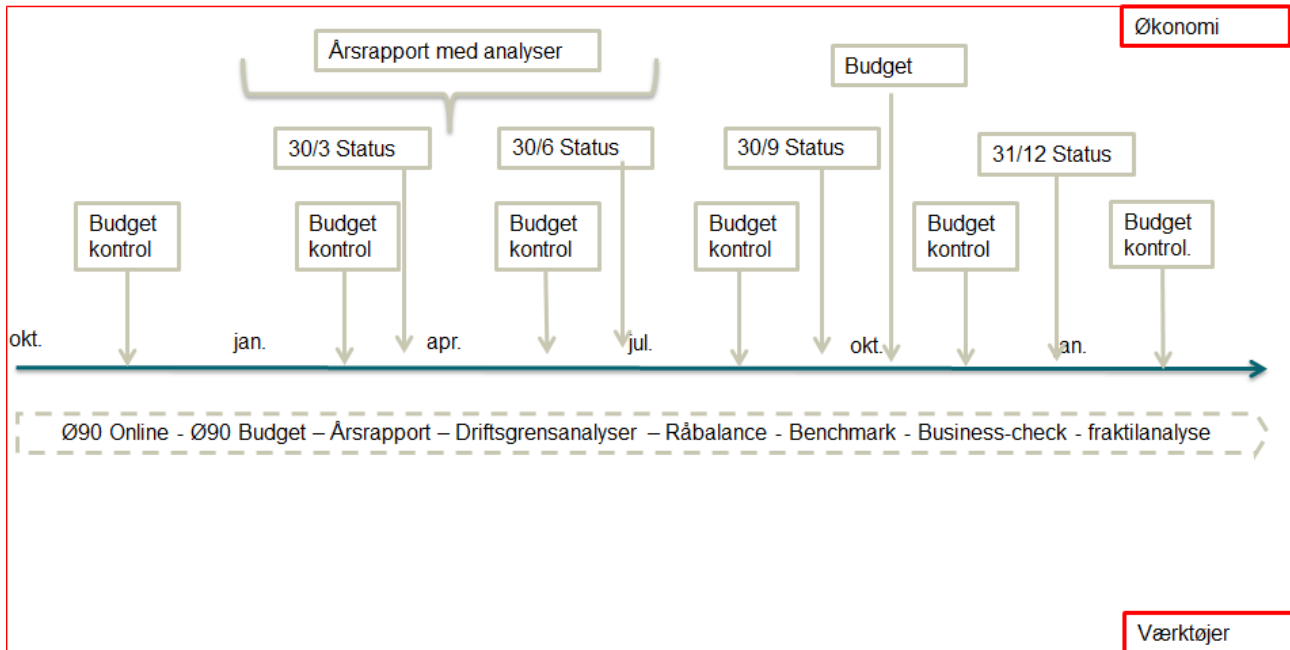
Økonomi

Årsrapport med analyser

Budget

30/3 Status

30/6 Status

30/9 Status

31/12 Status

Budget kontrol

Budget kontrol

Budget kontrol

Budget kontrol

Budget kontrol

Budget kontrol.

okt.

jan.

apr.

jul.

okt.

jan.

Ø90 Online - Ø90 Budget – Årsrapport – Driftsgrensanalyser – Råbalance - Benchmark - Business-check - fraktilanalyse

Værktøjer